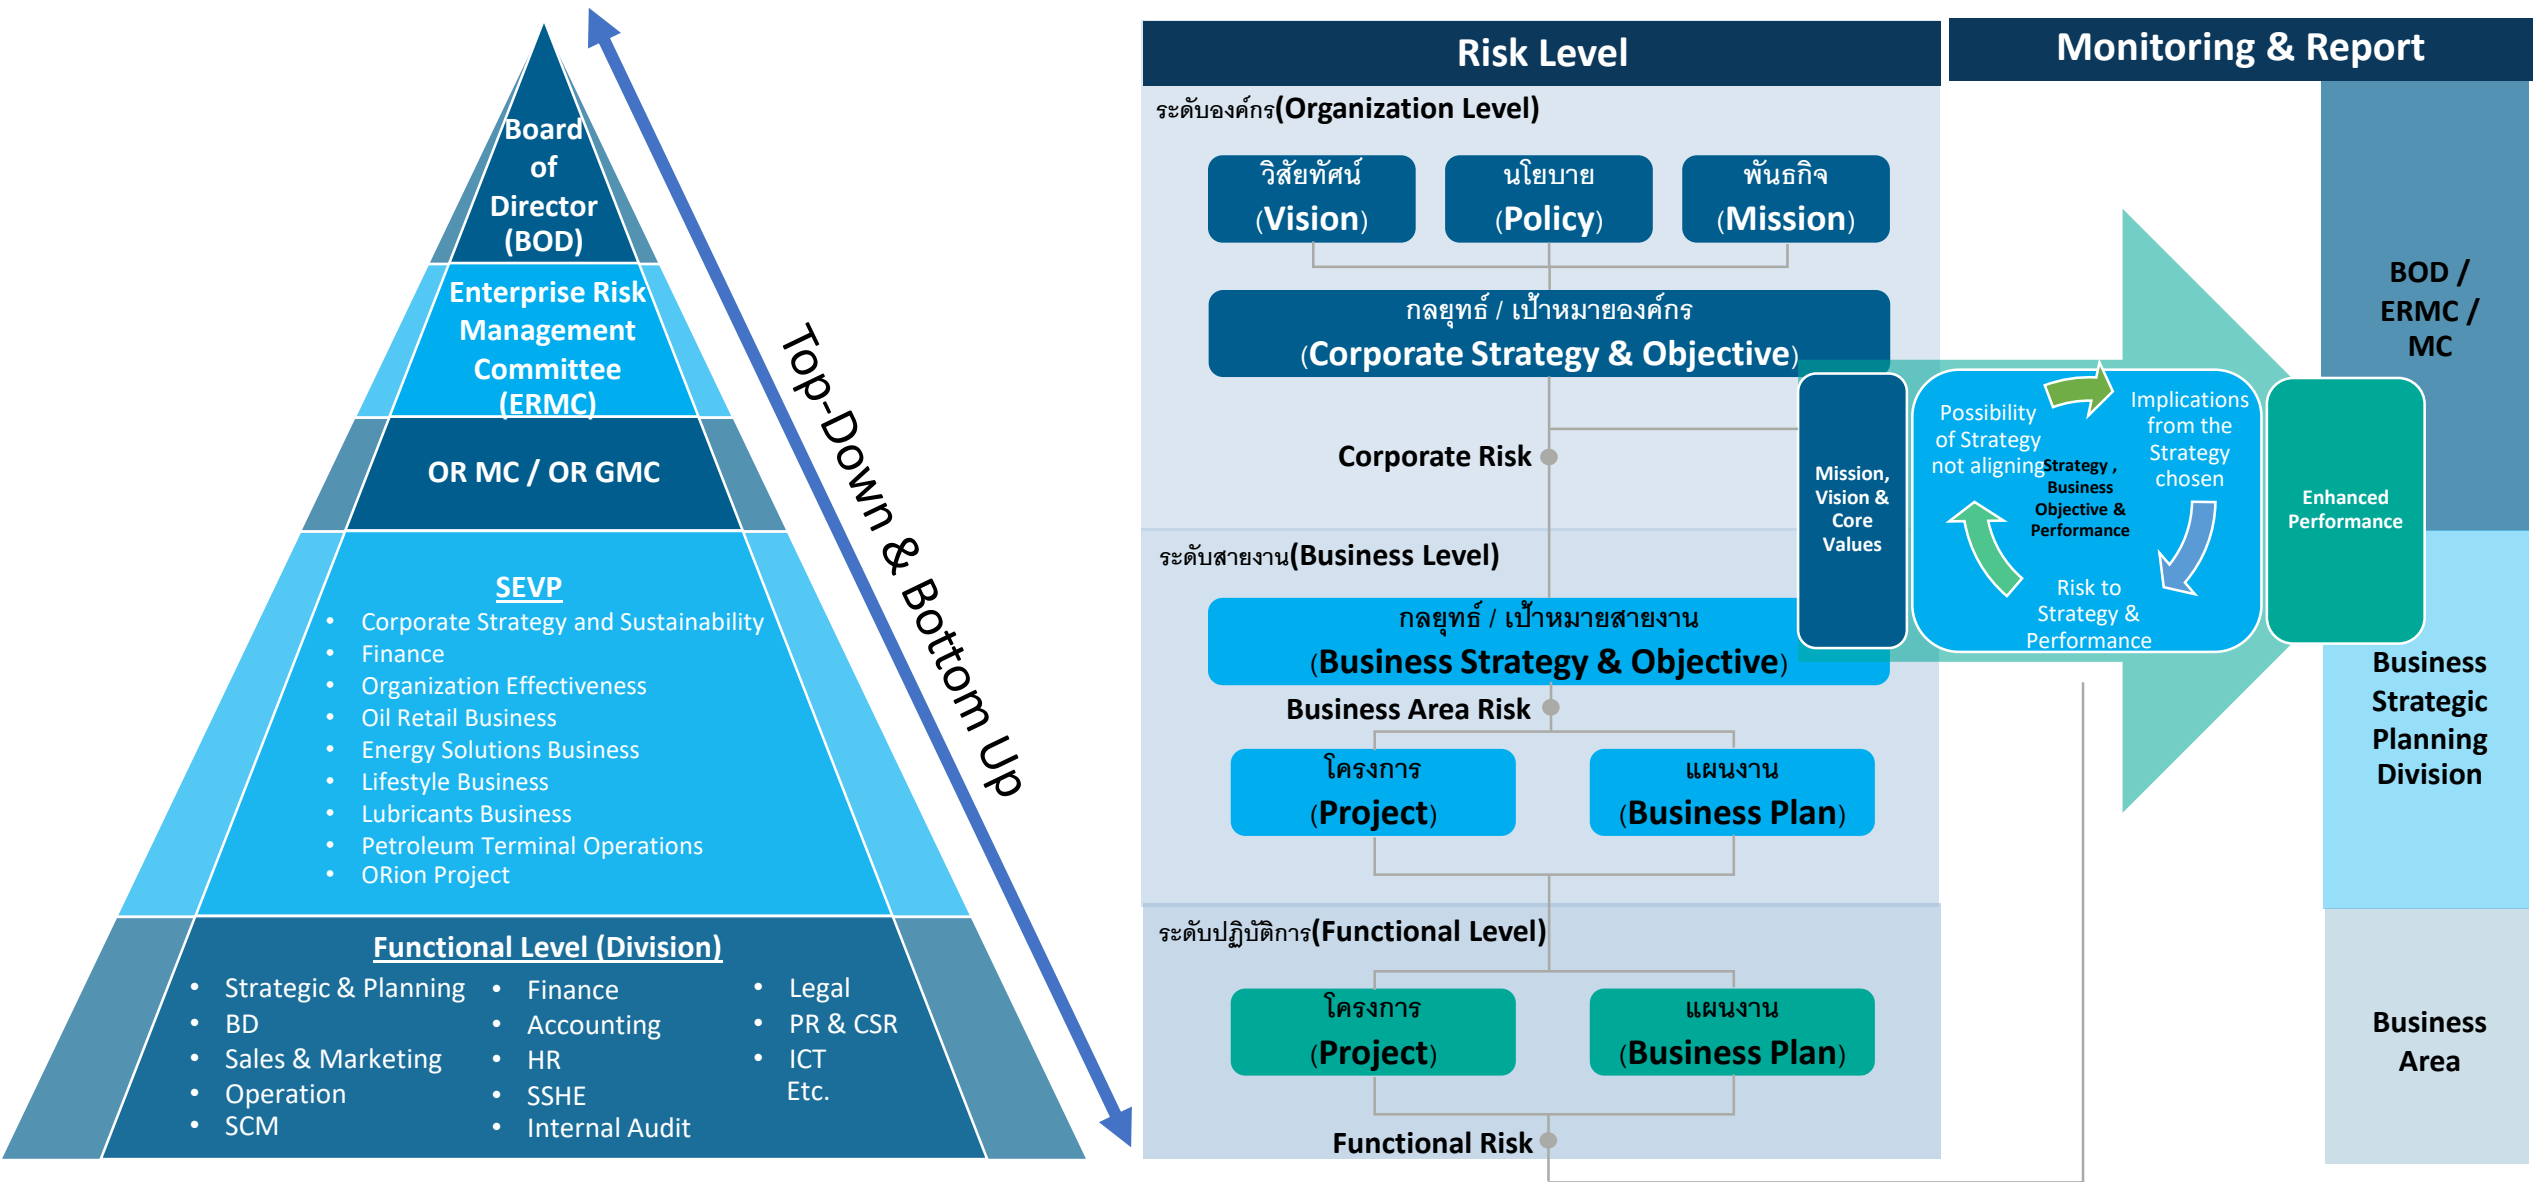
Board of Director (BOD)

Enterprise Risk Management Committee (ERMC)

OR MC / OR GMC

SEVP
- Corporate Strategy and Sustainability
- Finance
- Organization Effectiveness
- Oil Retail Business
- Energy Solutions Business
- Lifestyle Business
- Lubricants Business
- Petroleum Terminal Operations
- ORion Project

Functional Level (Division)
- Strategic & Planning
- BD
- Sales & Marketing
- Operation
- SCM
- Finance
- Accounting
- HR
- SSHE
- Internal Audit
- Legal
- PR & CSR
- ICT
Etc.

Top-Down & Bottom Up

Risk Level

ระดับองค์กร(Organization Level)

วิสัยทัศน์ (Vision)

นโยบาย (Policy)

พันธกิจ (Mission)

กลยุทธ์ / เป้าหมายองค์กร (Corporate Strategy & Objective)

Corporate Risk

ระดับสายงาน(Business Level)

กลยุทธ์ / เป้าหมายสายงาน (Business Strategy & Objective)

Business Area Risk

โครงการ (Project)

แผนงาน (Business Plan)

ระดับปฏิบัติการ(Functional Level)

โครงการ (Project)

แผนงาน (Business Plan)

Functional Risk

Monitoring & Report

Mission, Vision & Core Values

Possibility of Strategy not aligning

Implications from the Strategy chosen

Strategy, Business Objective & Performance

Risk to Strategy & Performance

Enhanced Performance

BOD / ERMC / MC

Business Strategic Planning Division

Business Area